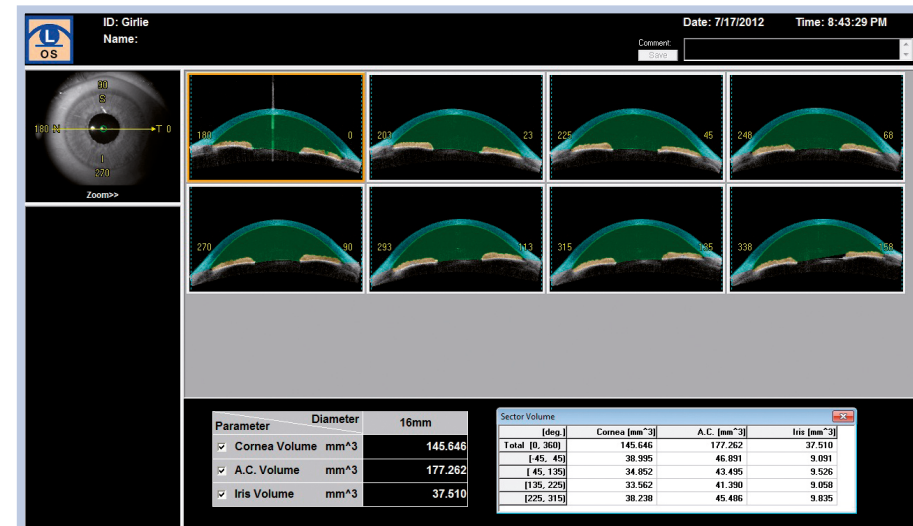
L
OS

ID: Girlie
Name:

Date: 7/17/2012
Time: 8:43:29 PM

Comment:
Save

90
S
180 N
T 0
I
270
Zoom>>

180 0
203 23
225 45
246 68
270 90
293 113
315 135
338 158

| Parameter | Diameter | 16mm |
|---|---|---|
| ☑ Cornea Volume | mm^3 | 145.646 |
| ☑ A.C. Volume | mm^3 | 177.262 |
| ☑ Iris Volume | mm^3 | 37.510 |

Sector Volume

| [deg.] | Cornea [mm^3] | A.C. [mm^3] | Iris [mm^3] |
|---|---|---|---|
| Total [0, 360) | 145.646 | 177.262 | 37.510 |
| [-45, 45) | 38.995 | 46.891 | 9.091 |
| [ 45, 135) | 34.852 | 43.495 | 9.526 |
| [135, 225) | 33.562 | 41.390 | 9.058 |
| [225, 315) | 38.238 | 45.486 | 9.835 |